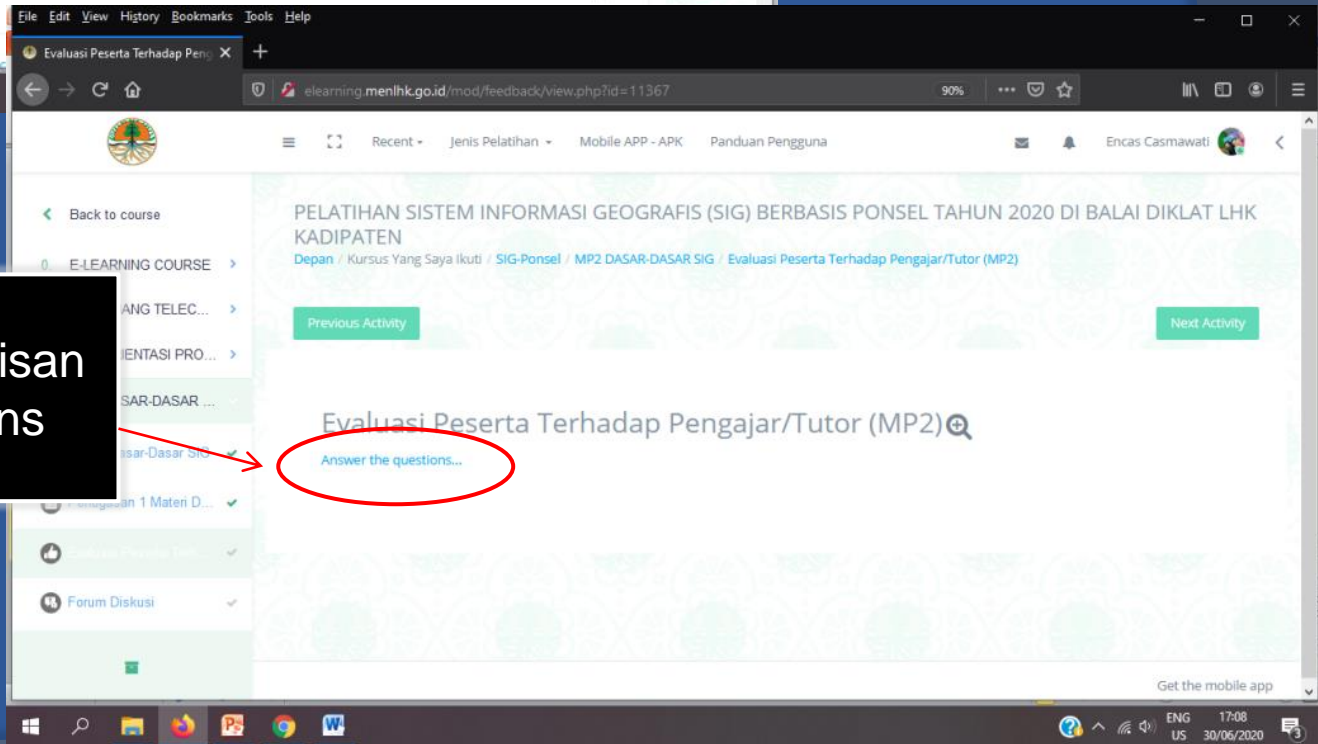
File Edit View History Bookmarks Tools Help

Evaluasi Peserta Terhadap Peng ×

elearning.menlhk.go.id/mod/feedback/view.php?id=11367

90%

Recent Jenis Pelatihan Mobile APP - APK Panduan Pengguna

Encas Casmawati

Back to course

0. E-LEARNING COURSE

ANG TELEC...

IENTASI PRO...

SAR-DASAR ...

isan
ns

asar-Dasar SIG

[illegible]an 1 Materi D...

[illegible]

Forum Diskusi

PELATIHAN SISTEM INFORMASI GEOGRAFIS (SIG) BERBASIS PONSEL TAHUN 2020 DI BALAI DIKLAT LHK KADIPATEN

Depan / Kursus Yang Saya Ikuti / SIG-Ponsel / MP2 DASAR-DASAR SIG / Evaluasi Peserta Terhadap Pengajar/Tutor (MP2)

Previous Activity

Next Activity

Evaluasi Peserta Terhadap Pengajar/Tutor (MP2)

Answer the questions...

Get the mobile app

ENG US 17:08 30/06/2020